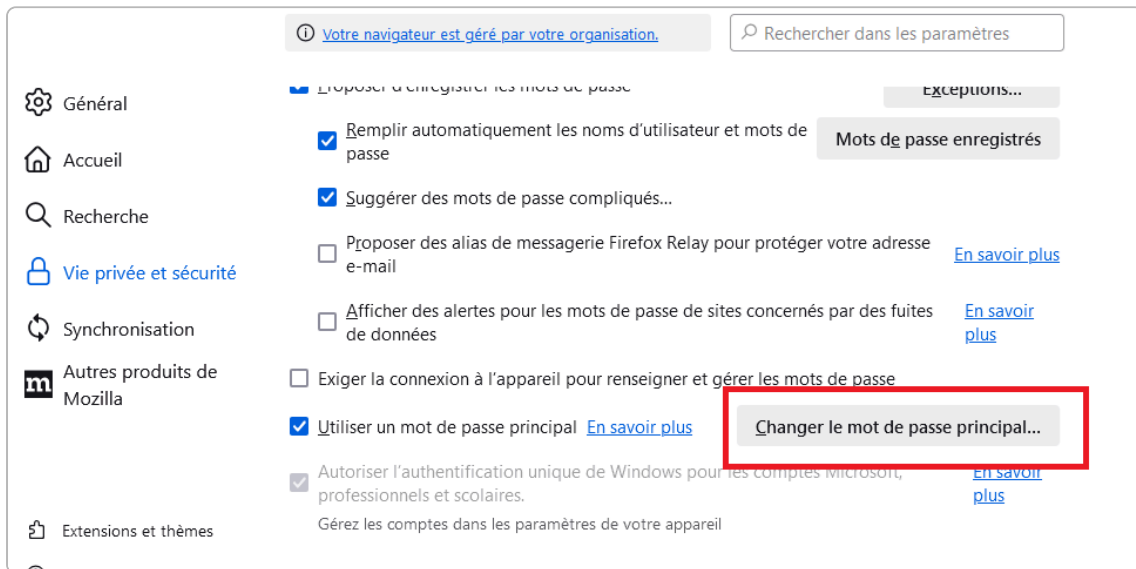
Votre navigateur est géré par votre organisation.

Rechercher dans les paramètres

Général

Accueil

Recherche

Vie privée et sécurité

Synchronisation

Autres produits de Mozilla

Extensions et thèmes

Proposer d'enregistrer les mots de passe

Exceptions…

Remplir automatiquement les noms d'utilisateur et mots de passe

Mots de passe enregistrés

Suggérer des mots de passe compliqués…

Proposer des alias de messagerie Firefox Relay pour protéger votre adresse e-mail

En savoir plus

Afficher des alertes pour les mots de passe de sites concernés par des fuites de données

En savoir plus

Exiger la connexion à l'appareil pour renseigner et gérer les mots de passe

Utiliser un mot de passe principal En savoir plus

Changer le mot de passe principal…

Autoriser l'authentification unique de Windows pour les comptes Microsoft, professionnels et scolaires.

En savoir plus

Gérez les comptes dans les paramètres de votre appareil